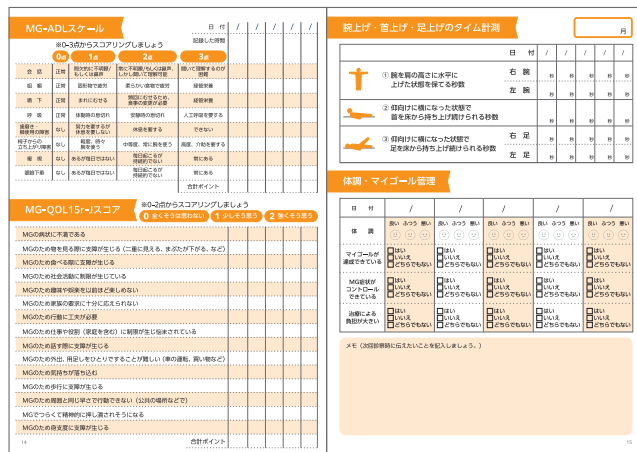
MG-ADLスケール

※0~3点からスコアリングしましょう

| | 0点 | 1点 | 2点 | 3点 |
|---|---|---|---|---|
| 会話 | 正常 | 間欠的に不明瞭もしくは鼻声 | 常に不明瞭もしくは鼻声しかし聞いて理解可能 | 聞いて理解するのが困難 |
| 咀嚼 | 正常 | 固形物で疲労 | 柔らかい食物で疲労 | 経管栄養 |
| 嚥下 | 正常 | まれにむせる | 頻回にむせるため、食事の変更が必要 | 経管栄養 |
| 呼吸 | 正常 | 体動時の息切れ | 安静時の息切れ | 人工呼吸を要する |
| 歯磨き・櫛使用の障害 | なし | 努力を要するが休息を要しない | 休息を要する | できない |
| 椅子からの立ち上がり障害 | なし | 軽度、時々腕を使う | 中等度、常に腕を使う | 高度、介助を要する |
| 複視 | なし | あるが毎日ではない | 毎日起こるが持続的でない | 常にある |
| 眼瞼下垂 | なし | あるが毎日ではない | 毎日起こるが持続的でない | 常にある |

| 日付 | / | / | / | / | / | / |
|---|---|---|---|---|---|---|
| 記録した時間 | | | | | | |
| 合計ポイント | | | | | | |

MG-QOL15r-Jスコア

※0~2点からスコアリングしましょう

0 全くそうは思わない　1 少しそう思う　2 とてもそう思う

MGの病状に不満である
MGのため物を見る際に支障が生じる（二重に見える、まぶたが下がる、など）
MGのため食べる際に支障が生じる
MGのため社会活動に制限が生じている
MGのため趣味や娯楽を以前ほど楽しめない
MGのため家族の要求に十分に応えられない
MGのため行動に工夫が必要
MGのため仕事や役割（家庭を含む）に制限が生じ悩まされている
MGのため話す際に支障が生じる
MGのため外出、用足しをひとりでするのが難しい（車の運転、買い物など）
MGのため気持ちが落ち込む
MGのため歩行に支障が生じる
MGのため周囲と同じ早さで行動できない（公共の場所などで）
MGでつくづく精神的に押し潰されそうになる
MGのため身支度に支障が生じる
合計ポイント

14

腕上げ・首上げ・足上げのタイム計測

月

| | | 日付 | / | / | / | / | / | / |
|---|---|---|---|---|---|---|---|---|
| ① 腕を肩の高さに水平に上げた状態を保てる秒数 | | 右腕 | 秒 | 秒 | 秒 | 秒 | 秒 | 秒 |
| | | 左腕 | 秒 | 秒 | 秒 | 秒 | 秒 | 秒 |
| ② 仰向けに横になった状態で首を床から持ち上げ続けられる秒数 | | | 秒 | 秒 | 秒 | 秒 | 秒 | 秒 |
| ③ 仰向けに横になった状態で足を床から持ち上げ続けられる秒数 | | 右足 | 秒 | 秒 | 秒 | 秒 | 秒 | 秒 |
| | | 左足 | 秒 | 秒 | 秒 | 秒 | 秒 | 秒 |

体調・マイゴール管理

| 日付 | / | / | / | / | / | / |
|---|---|---|---|---|---|---|
| 体調 | 良い ふつう 悪い | 良い ふつう 悪い | 良い ふつう 悪い | 良い ふつう 悪い | 良い ふつう 悪い | 良い ふつう 悪い |
| マイゴールが達成できている | はい いいえ どちらでもない | はい いいえ どちらでもない | はい いいえ どちらでもない | はい いいえ どちらでもない | はい いいえ どちらでもない | はい いいえ どちらでもない |
| MG症状がコントロールできている | はい いいえ どちらでもない | はい いいえ どちらでもない | はい いいえ どちらでもない | はい いいえ どちらでもない | はい いいえ どちらでもない | はい いいえ どちらでもない |
| 治療による負担がない | はい いいえ どちらでもない | はい いいえ どちらでもない | はい いいえ どちらでもない | はい いいえ どちらでもない | はい いいえ どちらでもない | はい いいえ どちらでもない |

メモ（次回診察時に伝えたいことを記入しましょう。）

15